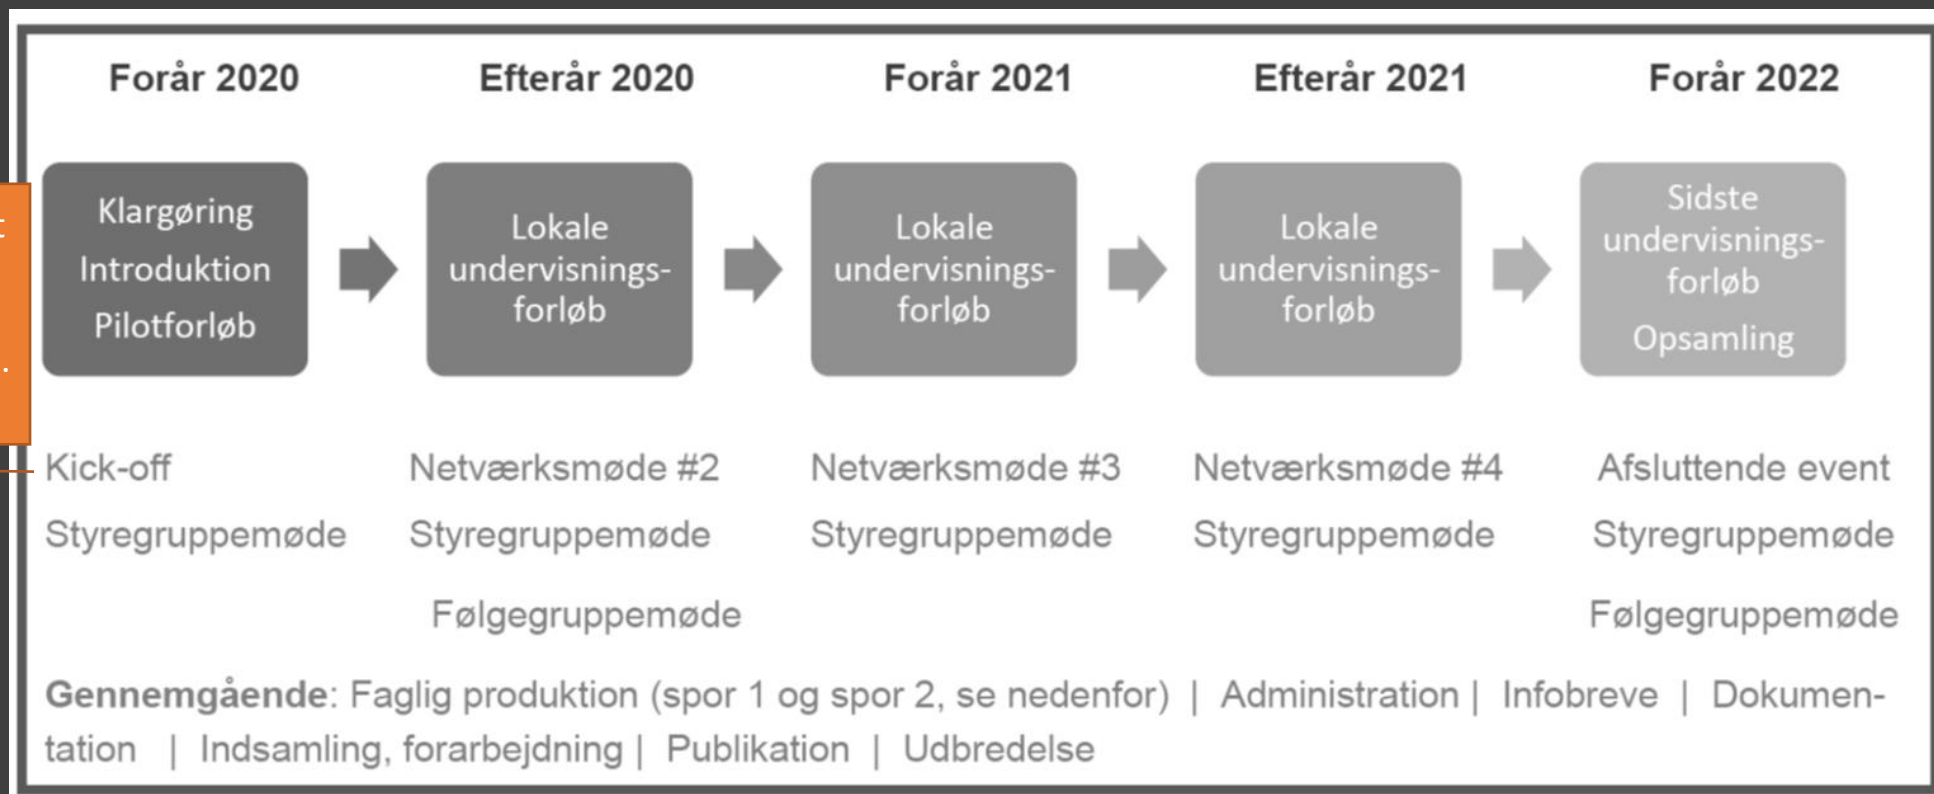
Forår 2020

Efterår 2020

Forår 2021

Efterår 2021

Forår 2022

Klargøring
Introduktion
Pilotforløb

Lokale undervisningsforløb

Lokale undervisningsforløb

Lokale undervisningsforløb

Sidste undervisningsforløb
Opsamling

Kick-off
Styregruppemøde

Netværksmøde #2
Styregruppemøde
Følgegruppemøde

Netværksmøde #3
Styregruppemøde

Netværksmøde #4
Styregruppemøde

Afsluttende event
Styregruppemøde
Følgegruppemøde

**Gennemgående**: Faglig produktion (spor 1 og spor 2, se nedenfor) | Administration | Infobreve | Dokumentation | Indsamling, forarbejdning | Publikation | Udbredelse